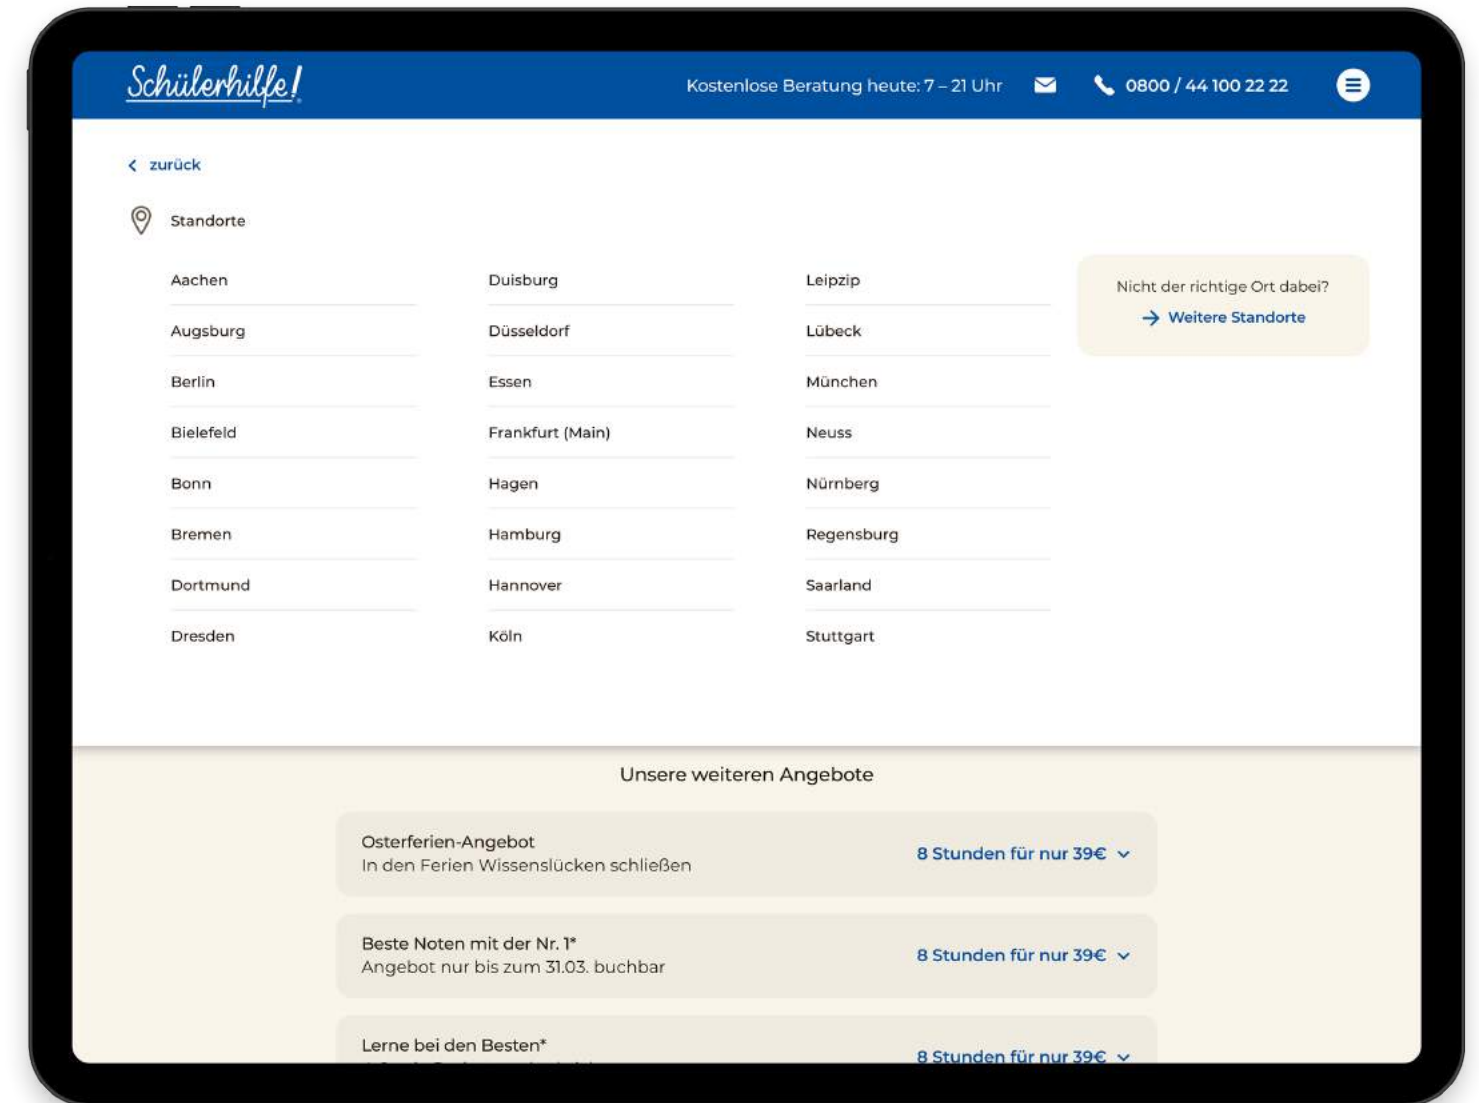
Schülerhilfe!

Kostenlose Beratung heute: 7 – 21 Uhr

0800 / 44 100 22 22

zurück

Standorte

Aachen
Augsburg
Berlin
Bielefeld
Bonn
Bremen
Dortmund
Dresden

Duisburg
Düsseldorf
Essen
Frankfurt (Main)
Hagen
Hamburg
Hannover
Köln

Leipzip
Lübeck
München
Neuss
Nürnberg
Regensburg
Saarland
Stuttgart

Nicht der richtige Ort dabei?
Weitere Standorte

Unsere weiteren Angebote

Osterferien-Angebot
In den Ferien Wissenslücken schließen
8 Stunden für nur 39€

Beste Noten mit der Nr. 1*
Angebot nur bis zum 31.03. buchbar
8 Stunden für nur 39€

Lerne bei den Besten*
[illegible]
8 Stunden für nur 39€